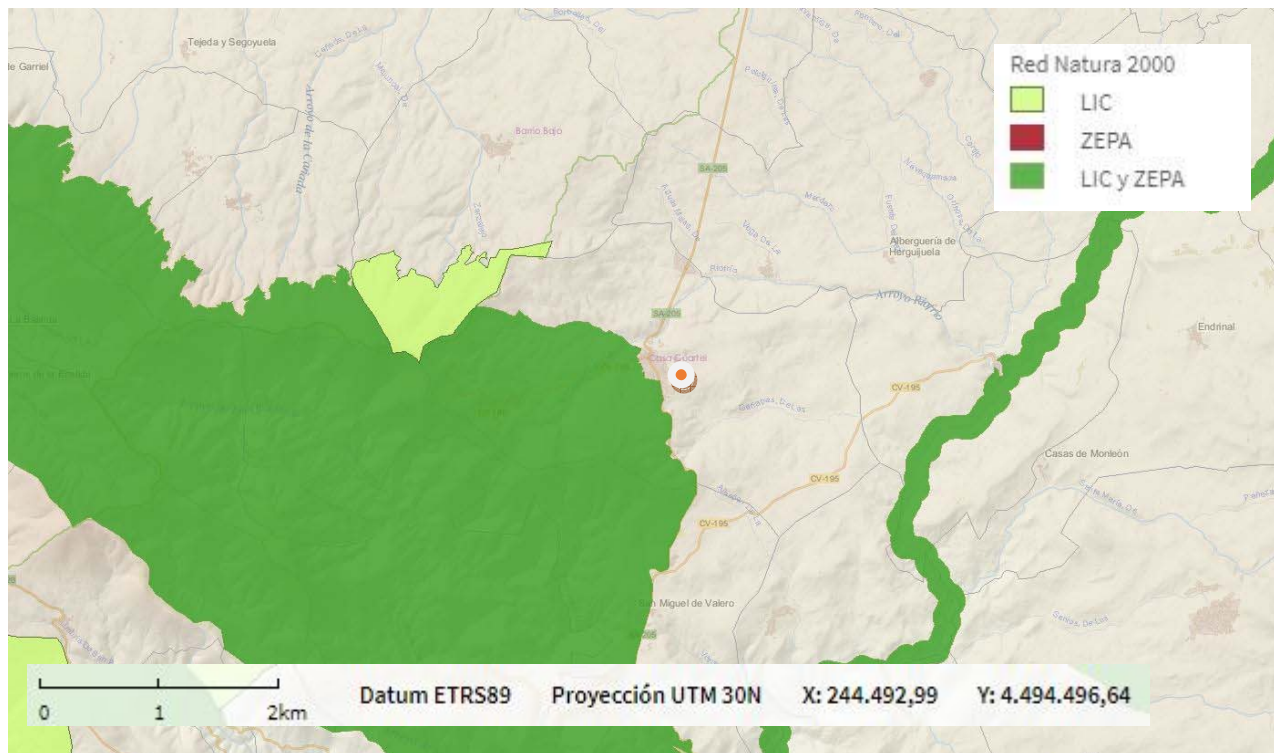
Red Natura 2000
LIC
ZEPA
LIC y ZEPA

Tejeda y Segoyuela
de Garriel
Arroyo de la Cañada
Barrio Bajo
SA-205
Alberguería de Herguijuela
Arroyo Mayo
Endrinal
SA-205
Casa Cuartel
La Bastida
CV-195
CV-195
CV-195
Casas de Monleón
San Miguel de Valero
SA-205

0 1 2km
Datum ETRS89
Proyección UTM 30N
X: 244.492,99
Y: 4.494.496,64